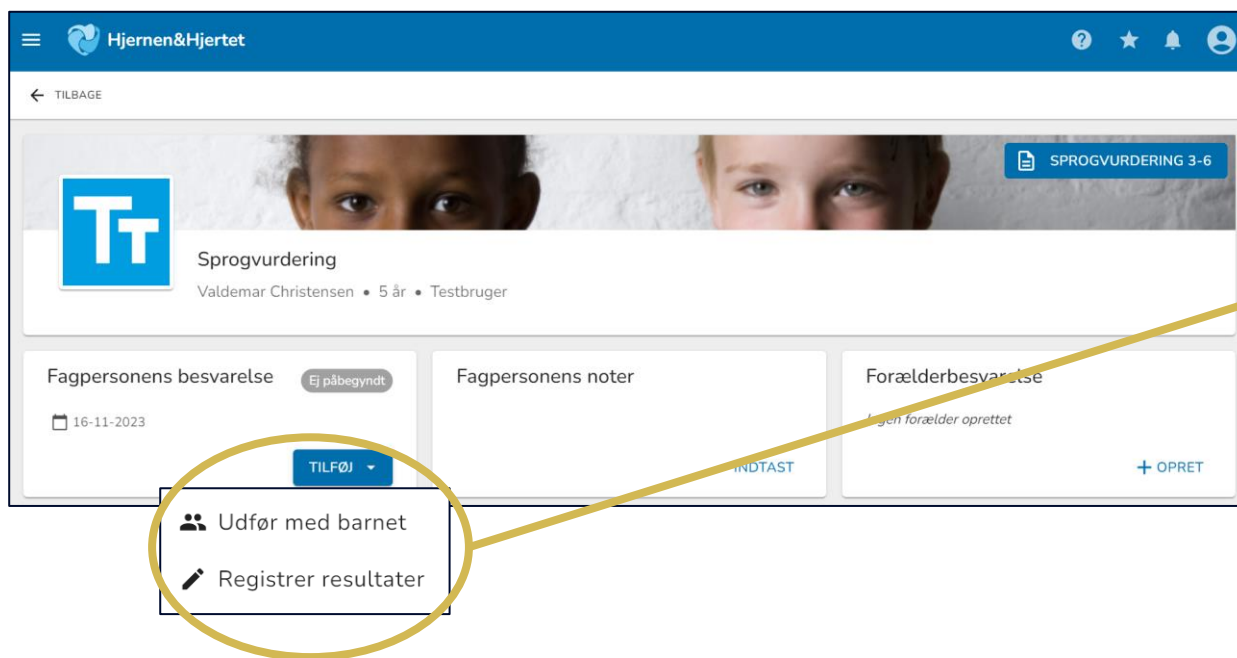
Hjernen&Hjertet

TILBAGE

SPROGVURDERING 3-6

Tт

Sprogvurdering
Valdemar Christensen • 5 år • Testbruger

Fagpersonens besvarelse
Ej påbegyndt
16-11-2023
TILFØJ

Fagpersonens noter
INDTAST

Forælderbesvarelse
Ingen forælder oprettet
+ OPRET

Udfør med barnet
Registrer resultater